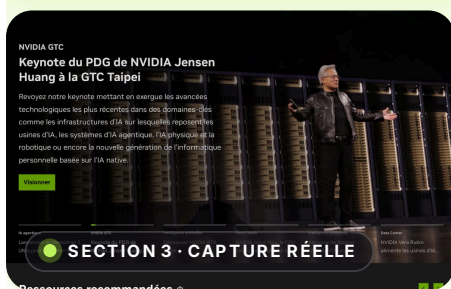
NVIDIA GTC

Keynote du PDG de NVIDIA Jensen Huang à la GTC Taipei

Revoyez notre keynote mettant en exergue les avancées technologiques les plus récentes dans des domaines-clés comme les infrastructures d'IA sur lesquelles reposent les usines d'IA, les systèmes d'IA agentique, l'IA physique et la robotique ou encore la nouvelle génération de l'informatique personnelle basée sur l'IA native.

Visionner

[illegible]

Data Center

NVIDIA Vera Rubin alimente les usines d'IA

SECTION 3 · CAPTURE RÉELLE

Ressources recommandées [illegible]